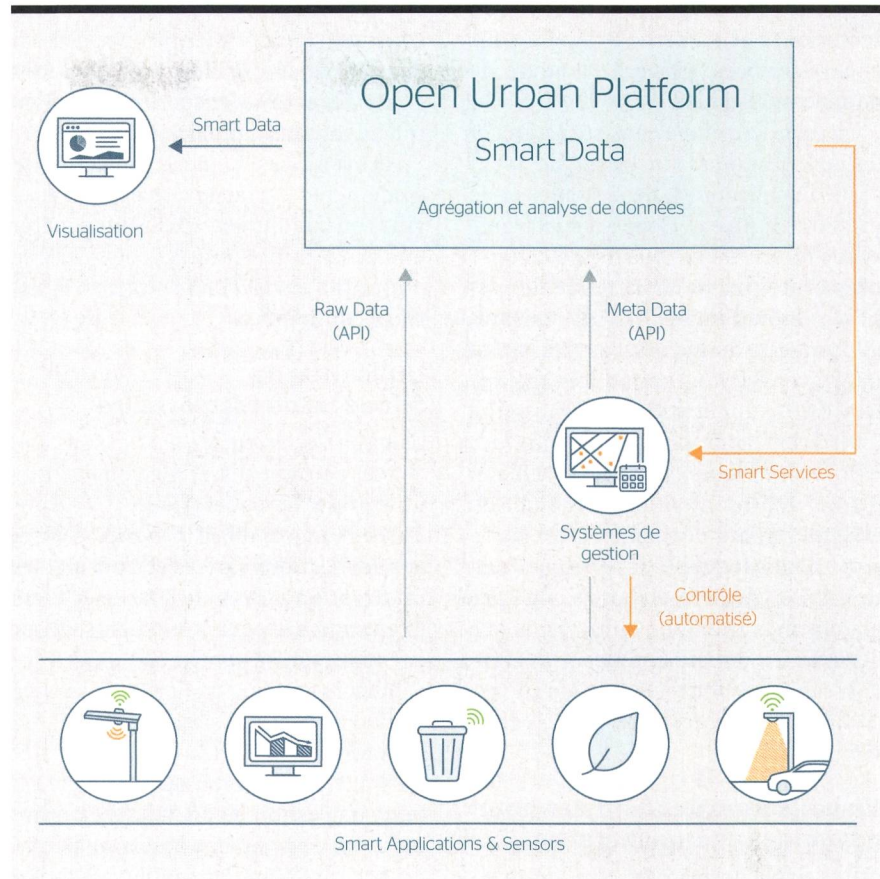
Open Urban Platform

Smart Data

Agrégation et analyse de données

Smart Data

Visualisation

Raw Data (API)

Meta Data (API)

Smart Services

Systèmes de gestion

Contrôle (automatisé)

Smart Applications & Sensors